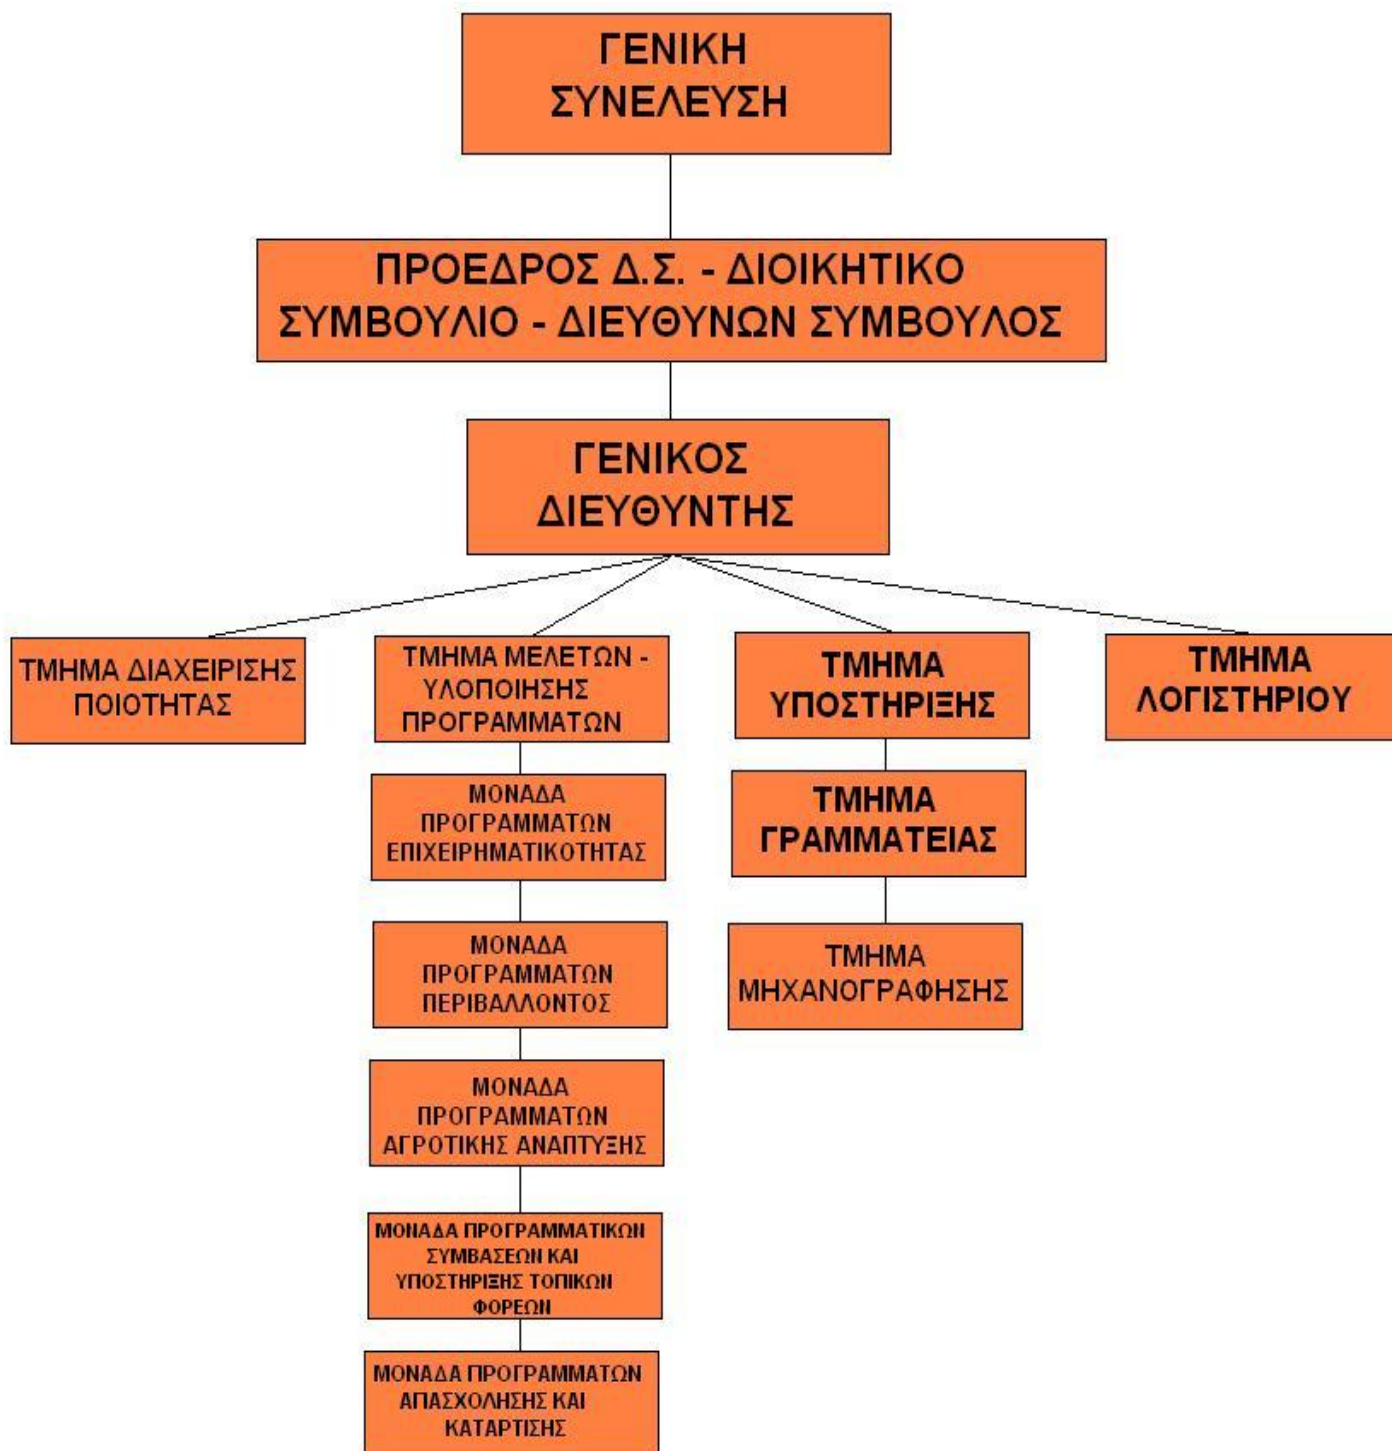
ΓΕΝΙΚΗ ΣΥΝΕΛΕΥΣΗ

ΠΡΟΕΔΡΟΣ Δ.Σ. - ΔΙΟΙΚΗΤΙΚΟ ΣΥΜΒΟΥΛΙΟ - ΔΙΕΥΘΥΝΩΝ ΣΥΜΒΟΥΛΟΣ

ΓΕΝΙΚΟΣ ΔΙΕΥΘΥΝΤΗΣ

ΤΜΗΜΑ ΔΙΑΧΕΙΡΙΣΗΣ ΠΟΙΟΤΗΤΑΣ

ΤΜΗΜΑ ΜΕΛΕΤΩΝ - ΥΛΟΠΟΙΗΣΗΣ ΠΡΟΓΡΑΜΜΑΤΩΝ

ΜΟΝΑΔΑ ΠΡΟΓΡΑΜΜΑΤΩΝ ΕΠΙΧΕΙΡΗΜΑΤΙΚΟΤΗΤΑΣ

ΜΟΝΑΔΑ ΠΡΟΓΡΑΜΜΑΤΩΝ ΠΕΡΙΒΑΛΛΟΝΤΟΣ

ΜΟΝΑΔΑ ΠΡΟΓΡΑΜΜΑΤΩΝ ΑΓΡΟΤΙΚΗΣ ΑΝΑΠΤΥΞΗΣ

ΜΟΝΑΔΑ ΠΡΟΓΡΑΜΜΑΤΙΚΩΝ ΣΥΜΒΑΣΕΩΝ ΚΑΙ ΥΠΟΣΤΗΡΙΞΗΣ ΤΟΠΙΚΩΝ ΦΟΡΕΩΝ

ΜΟΝΑΔΑ ΠΡΟΓΡΑΜΜΑΤΩΝ ΑΠΑΣΧΟΛΗΣΗΣ ΚΑΙ ΚΑΤΑΡΤΙΣΗΣ

ΤΜΗΜΑ ΥΠΟΣΤΗΡΙΞΗΣ

ΤΜΗΜΑ ΓΡΑΜΜΑΤΕΙΑΣ

ΤΜΗΜΑ ΜΗΧΑΝΟΓΡΑΦΗΣΗΣ

ΤΜΗΜΑ ΛΟΓΙΣΤΗΡΙΟΥ